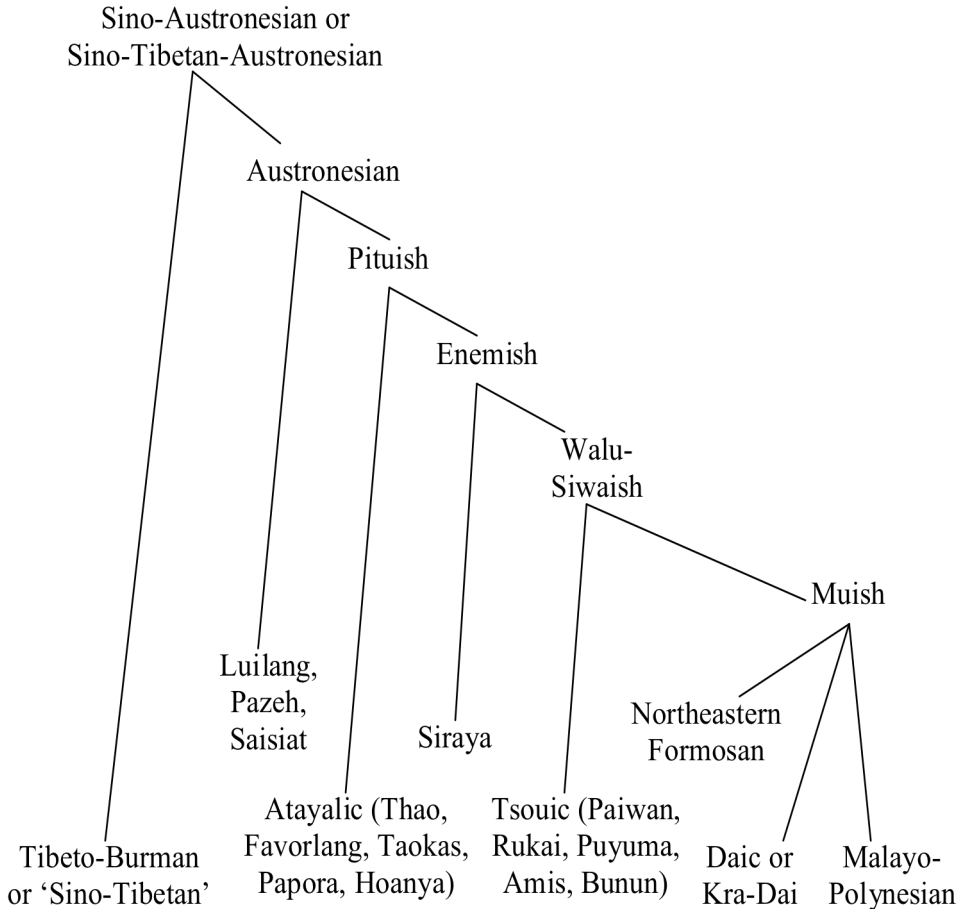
Sino-Austronesian or Sino-Tibetan-Austronesian

Austronesian

Pituish

Enemish

Walu-Siwaish

Muish

Luilang, Pazeh, Saisiat

Siraya

Northeastern Formosan

Atayalic (Thao, Favorlang, Taokas, Papora, Hoanya)

Tsouic (Paiwan, Rukai, Puyuma, Amis, Bunun)

Tibeto-Burman or 'Sino-Tibetan'

Daic or Kra-Dai

Malayo-Polynesian